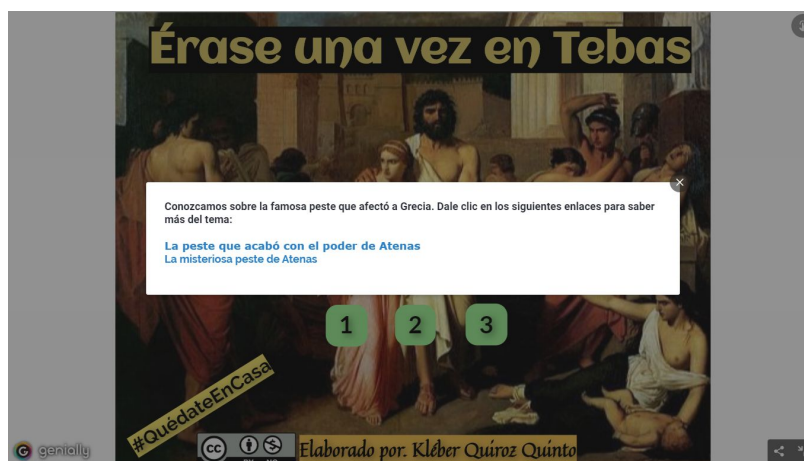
Érase una vez en Tebas

Conozcamos sobre la famosa peste que afectó a Grecia. Dale clic en los siguientes enlaces para saber más del tema:

La peste que acabó con el poder de Atenas
La misteriosa peste de Atenas

1 2 3

#QuédateEnCasa

Elaborado por. Kléber Quiroz Quinto

genially